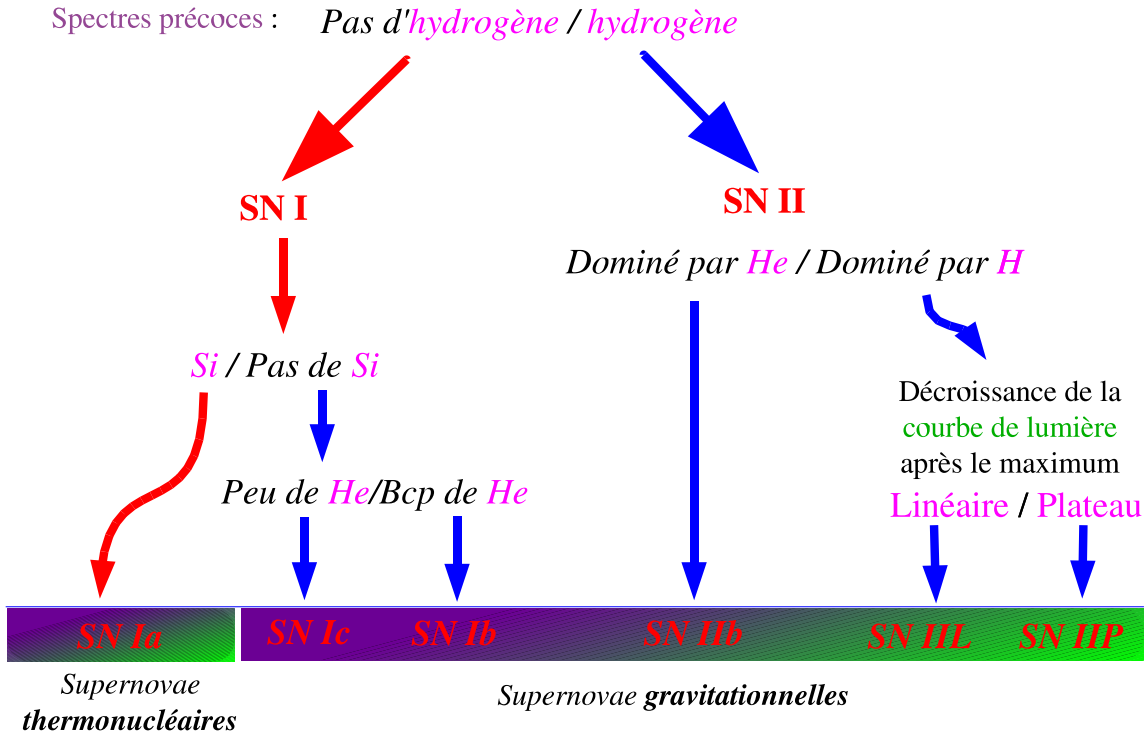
Spectres précoces : Pas d'hydrogène / hydrogène

SN I

SN II

Dominé par He / Dominé par H

Si / Pas de Si

Décroissance de la courbe de lumière après le maximum

Peu de He/Bcp de He

Linéaire / Plateau

SN Ia

SN Ic

SN Ib

SN IIb

SN IIL

SN IIP

Supernovae thermonucléaires

Supernovae gravitationnelles